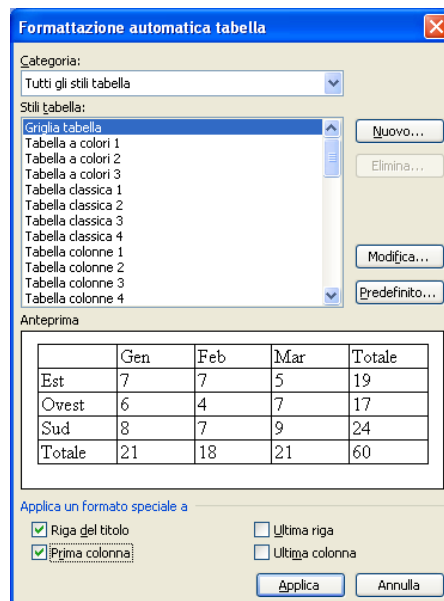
Formattazione automatica tabella

Categoria:

Tutti gli stili tabella

Stili tabella:

Griglia tabella
Tabella a colori 1
Tabella a colori 2
Tabella a colori 3
Tabella classica 1
Tabella classica 2
Tabella classica 3
Tabella classica 4
Tabella colonne 1
Tabella colonne 2
Tabella colonne 3
Tabella colonne 4

Nuovo...

Elimina...

Modifica...

Predefinito...

Anteprima

| | Gen | Feb | Mar | Totale |
|---|---|---|---|---|
| Est | 7 | 7 | 5 | 19 |
| Ovest | 6 | 4 | 7 | 17 |
| Sud | 8 | 7 | 9 | 24 |
| Totale | 21 | 18 | 21 | 60 |

Applica un formato speciale a

Riga del titolo

Prima colonna

Ultima riga

Ultima colonna

Applica

Annulla